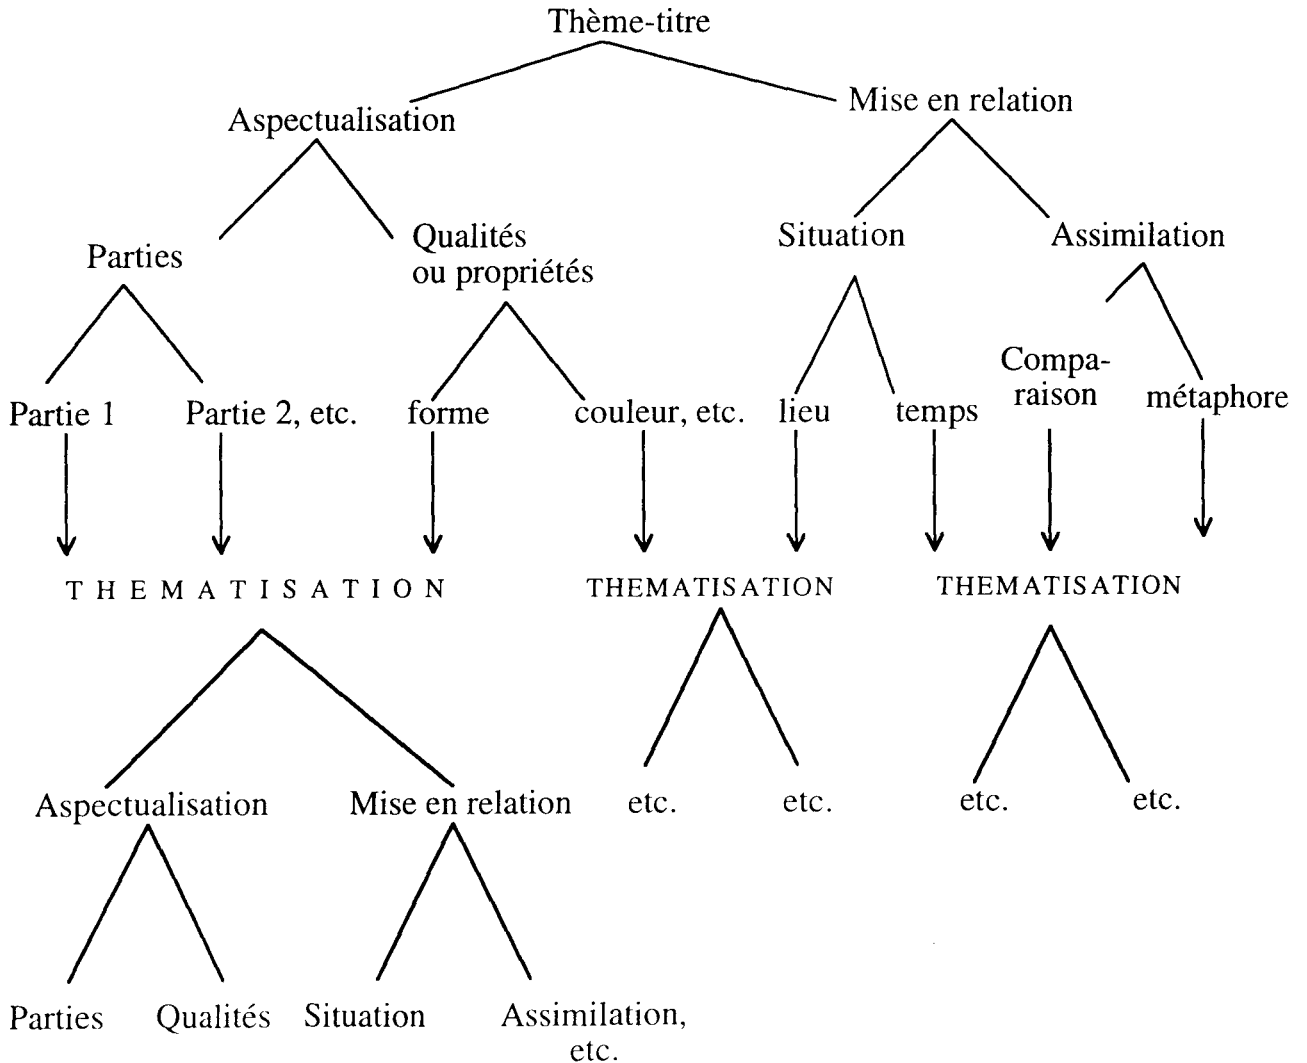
Thème-titre

Aspectualisation

Mise en relation

Parties

Qualités ou propriétés

Situation

Assimilation

Partie 1

Partie 2, etc.

forme

couleur, etc.

lieu

temps

Comparaison

métaphore

T H E M A T I S A T I O N

THEMATISATION

THEMATISATION

Aspectualisation

Mise en relation

etc.

etc.

etc.

etc.

Parties

Qualités

Situation

Assimilation, etc.